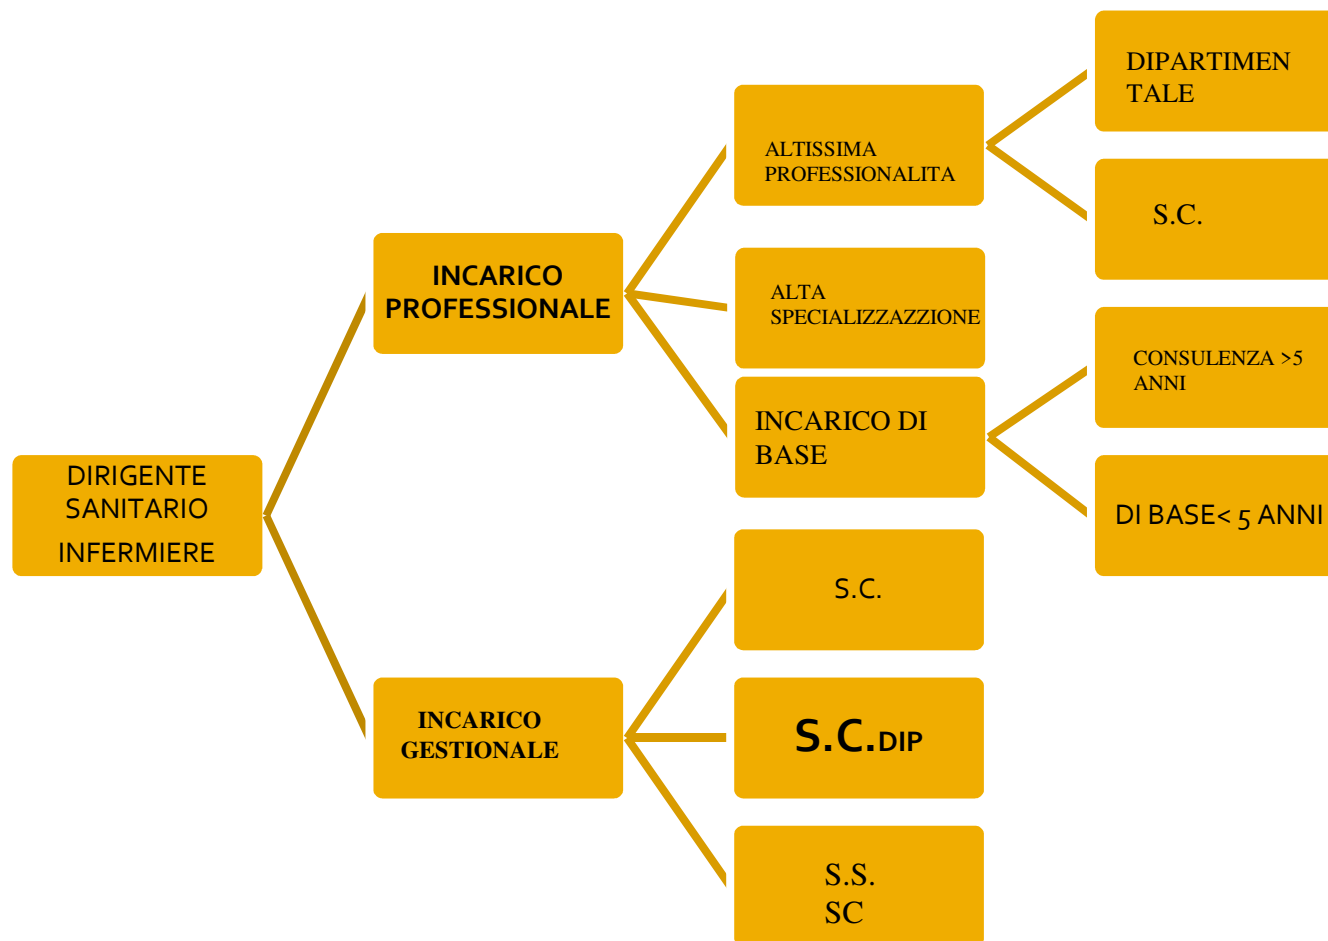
DIRIGENTE SANITARIO INFERMIERE

INCARICO PROFESSIONALE

ALTISSIMA PROFESSIONALITA

DIPARTIMENTALE

S.C.

ALTA SPECIALIZZAZZIONE

INCARICO DI BASE

CONSULENZA >5 ANNI

DI BASE< 5 ANNI

INCARICO GESTIONALE

S.C.

S.C.DIP

S.S. SC